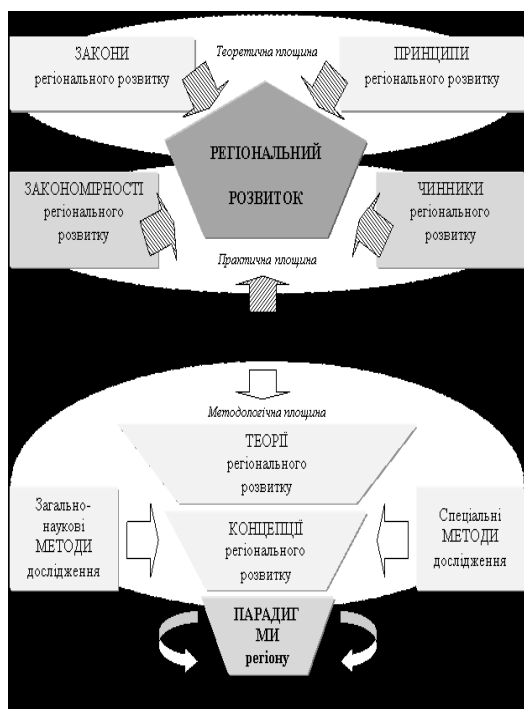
ЗАКОНИ регіонального розвитку

Теоретична площина

ПРИНЦИПИ регіонального розвитку

РЕГІОНАЛЬНИЙ РОЗВИТОК

ЗАКОНОМІРНОСТІ регіонального розвитку

ЧИННИКИ регіонального розвитку

Практична площина

Методологічна площина

ТЕОРІЇ регіонального розвитку

Загально-наукові МЕТОДИ дослідження

КОНЦЕПЦІЇ регіонального розвитку

Спеціальні МЕТОДИ дослідження

ПАРАДИГМИ регіону